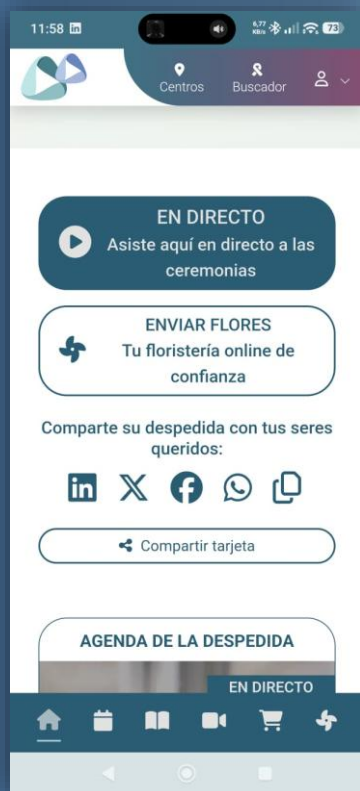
11:58

6,77 KB/s 73

Centros

Buscador

EN DIRECTO

Asiste aquí en directo a las ceremonias

ENVIAR FLORES

Tu floristería online de confianza

Comparte su despedida con tus seres queridos:

Compartir tarjeta

AGENDA DE LA DESPEDIDA

EN DIRECTO